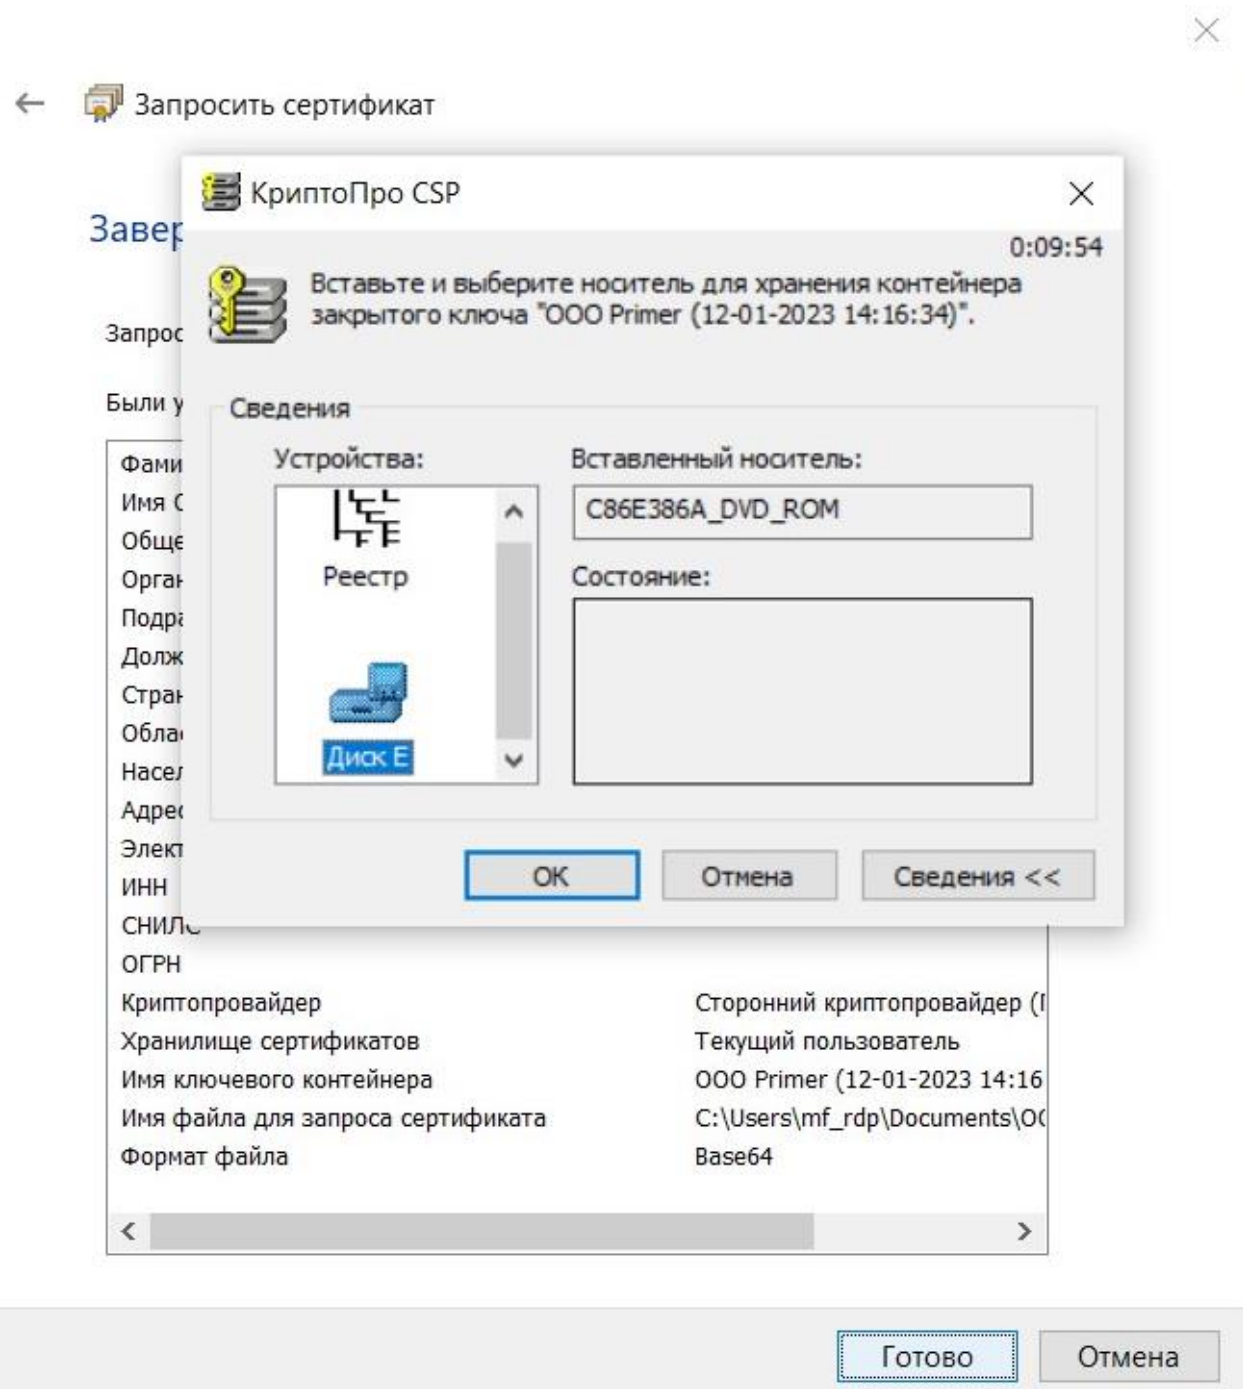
Запросить сертификат

Завер

Запрос

Были у

Фами
Имя С
Обще
Орга
Подр
Долж
Стра
Обла
Насе
Адре
Элект
ИНН
СНИЛ
ОГРН
Криптопровайдер | Сторонний криптопровайдер (
Хранилище сертификатов | Текущий пользователь
Имя ключевого контейнера | ООО Primer (12-01-2023 14:16
Имя файла для запроса сертификата | C:\Users\mf_rdp\Documents\О
Формат файла | Base64

КриптоПро CSP

0:09:54

Вставьте и выберите носитель для хранения контейнера закрытого ключа "ООО Primer (12-01-2023 14:16:34)".

Сведения

Устройства:

Реестр

Диск E

Вставленный носитель:

C86E386A_DVD_ROM

Состояние:

OK

Отмена

Сведения <<

Готово

Отмена